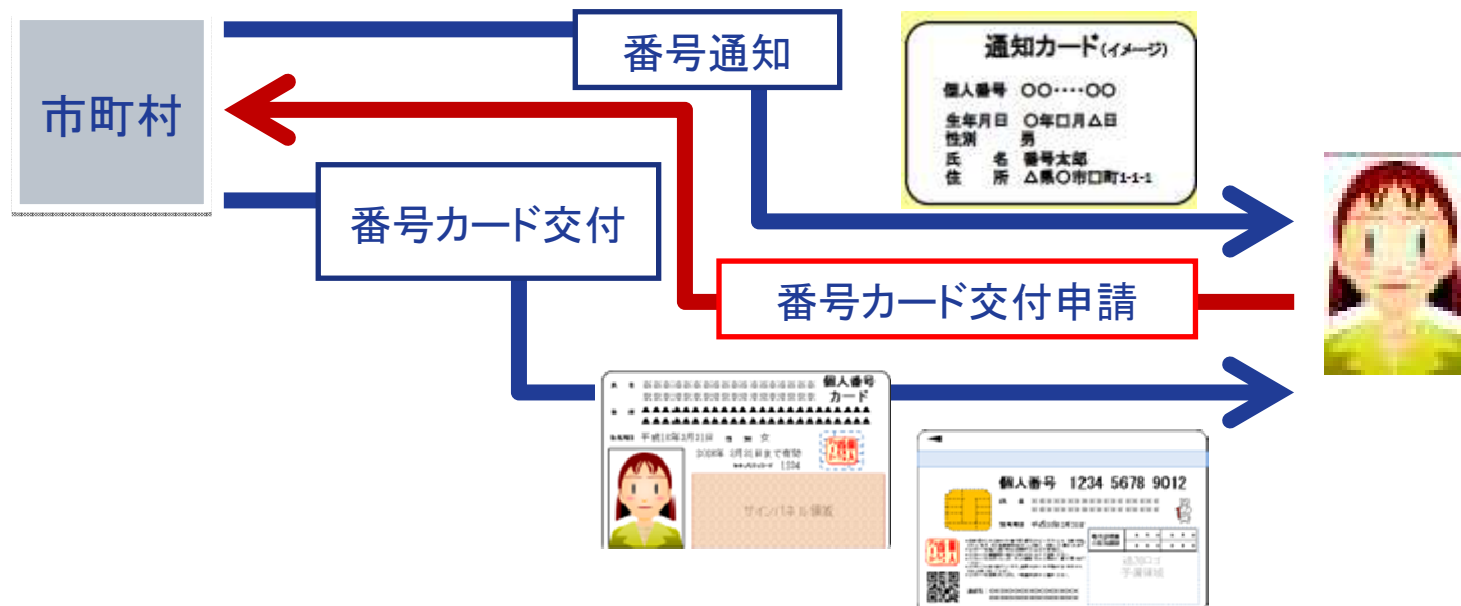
市町村

番号通知

通知カード(イメージ)

個人番号 〇〇‥‥〇〇

生年月日 〇年□月△日
性別 男
氏 名 番号太郎
住 所 △県〇市□町1-1-1

番号カード交付

番号カード交付申請

個人番号カード

平成18年3月31日

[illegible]

1234

サインパネル領域

個人番号 1234 5678 9012

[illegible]